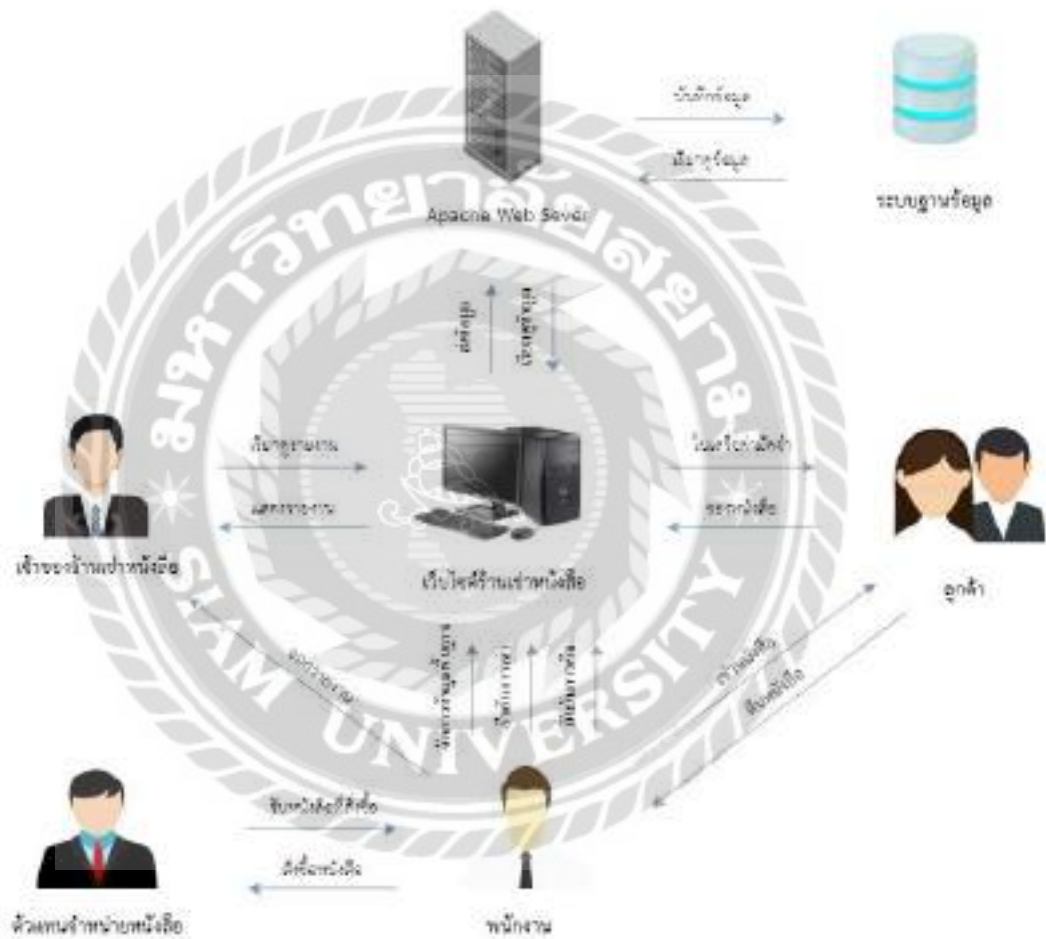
บันทึกข้อมูล

เรียกดูข้อมูล

ระบบฐานข้อมูล

Apache Web Sever

มหาวิทยาลัยสยาม

ส่งข้อมูล

รับข้อมูลกลับ

เรียกดูรายงาน

แสดงรายงาน

เจ้าของร้านเช่าหนังสือ

เว็บไซต์ร้านเช่าหนังสือ

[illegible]

จองหนังสือ

ลูกค้า

SIAM UNIVERSITY

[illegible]

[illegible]

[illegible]

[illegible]

เช่าหนังสือ

คืนหนังสือ

รับหนังสือที่สั่งซื้อ

สั่งซื้อหนังสือ

ตัวแทนจำหน่ายหนังสือ

พนักงาน